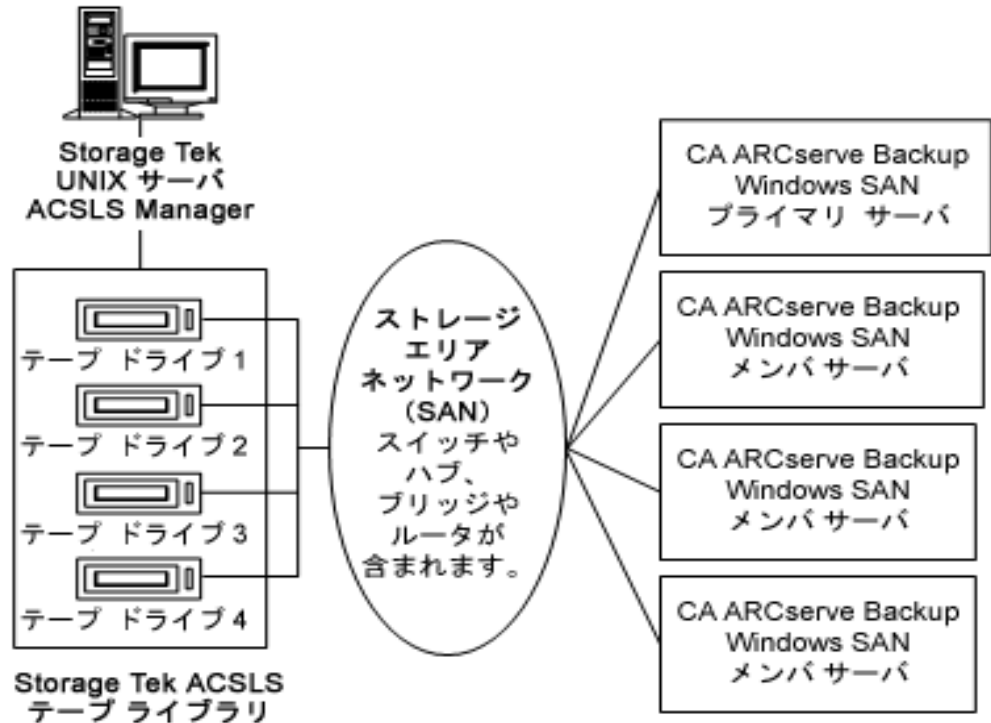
Storage Tek
UNIX サーバ
ACSLS Manager

テープ ドライブ 1
テープ ドライブ 2
テープ ドライブ 3
テープ ドライブ 4

Storage Tek ACSLS
テープ ライブラリ

ストレージ
エリア
ネットワーク
(SAN)
スイッチや
ハブ、
ブリッジや
ルータが
含まれます。

CA ARCserve Backup
Windows SAN
プライマリ サーバ

CA ARCserve Backup
Windows SAN
メンバ サーバ

CA ARCserve Backup
Windows SAN
メンバ サーバ

CA ARCserve Backup
Windows SAN
メンバ サーバ